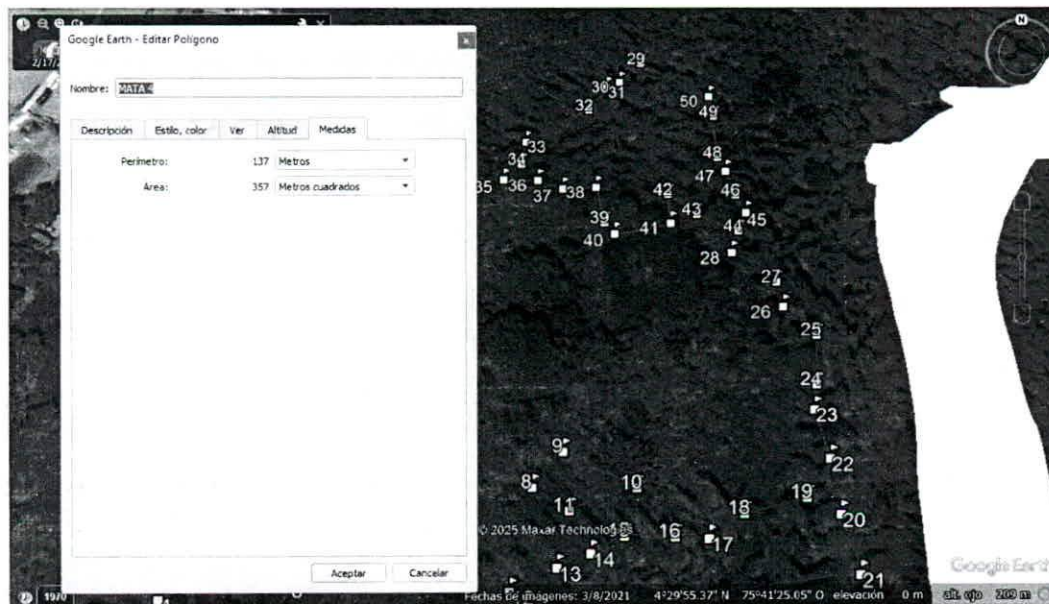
Google Earth - Editar Polígono

Nombre: MATA 4

Descripción | Estilo, color | Ver | Altitud | Medidas

Perímetro: 137 Metros

Área: 357 Metros cuadrados

Aceptar | Cancelar

29
30 31
32
50 49
33
34
35 36
37 38
42
48
47
46
43
39
40
41
44 45
28
27
26
25
24
23
22
9
8
10
11
19
18
20
16
17
14
13
21

© 2025 Maxar Technologies

Fechas de imágenes: 3/8/2021 4°29'55.37" N 75°41'25.05" O elevación 0 m alt. ojo 209 m

Google Earth

1970